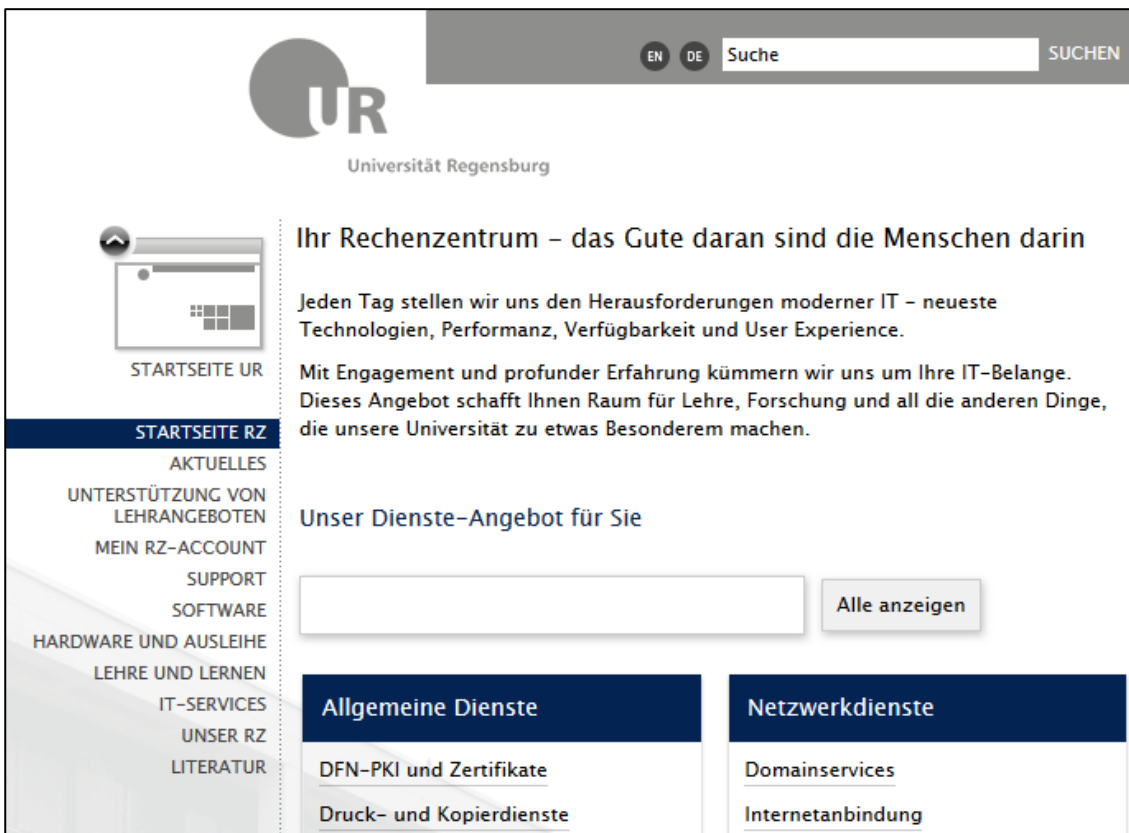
EN DE Suche SUCHEN

UR
Universität Regensburg

STARTSEITE UR

STARTSEITE RZ
AKTUELLES
UNTERSTÜTZUNG VON LEHRANGEBOTEN
MEIN RZ-ACCOUNT
SUPPORT
SOFTWARE
HARDWARE UND AUSLEIHE
LEHRE UND LERNEN
IT-SERVICES
UNSER RZ
LITERATUR

Ihr Rechenzentrum - das Gute daran sind die Menschen darin

Jeden Tag stellen wir uns den Herausforderungen moderner IT - neueste Technologien, Performanz, Verfügbarkeit und User Experience.

Mit Engagement und profunder Erfahrung kümmern wir uns um Ihre IT-Belange. Dieses Angebot schafft Ihnen Raum für Lehre, Forschung und all die anderen Dinge, die unsere Universität zu etwas Besonderem machen.

Unser Dienste-Angebot für Sie

Alle anzeigen

Allgemeine Dienste
DFN-PKI und Zertifikate
Druck- und Kopierdienste

Netzwerkdienste
Domainservices
Internetanbindung